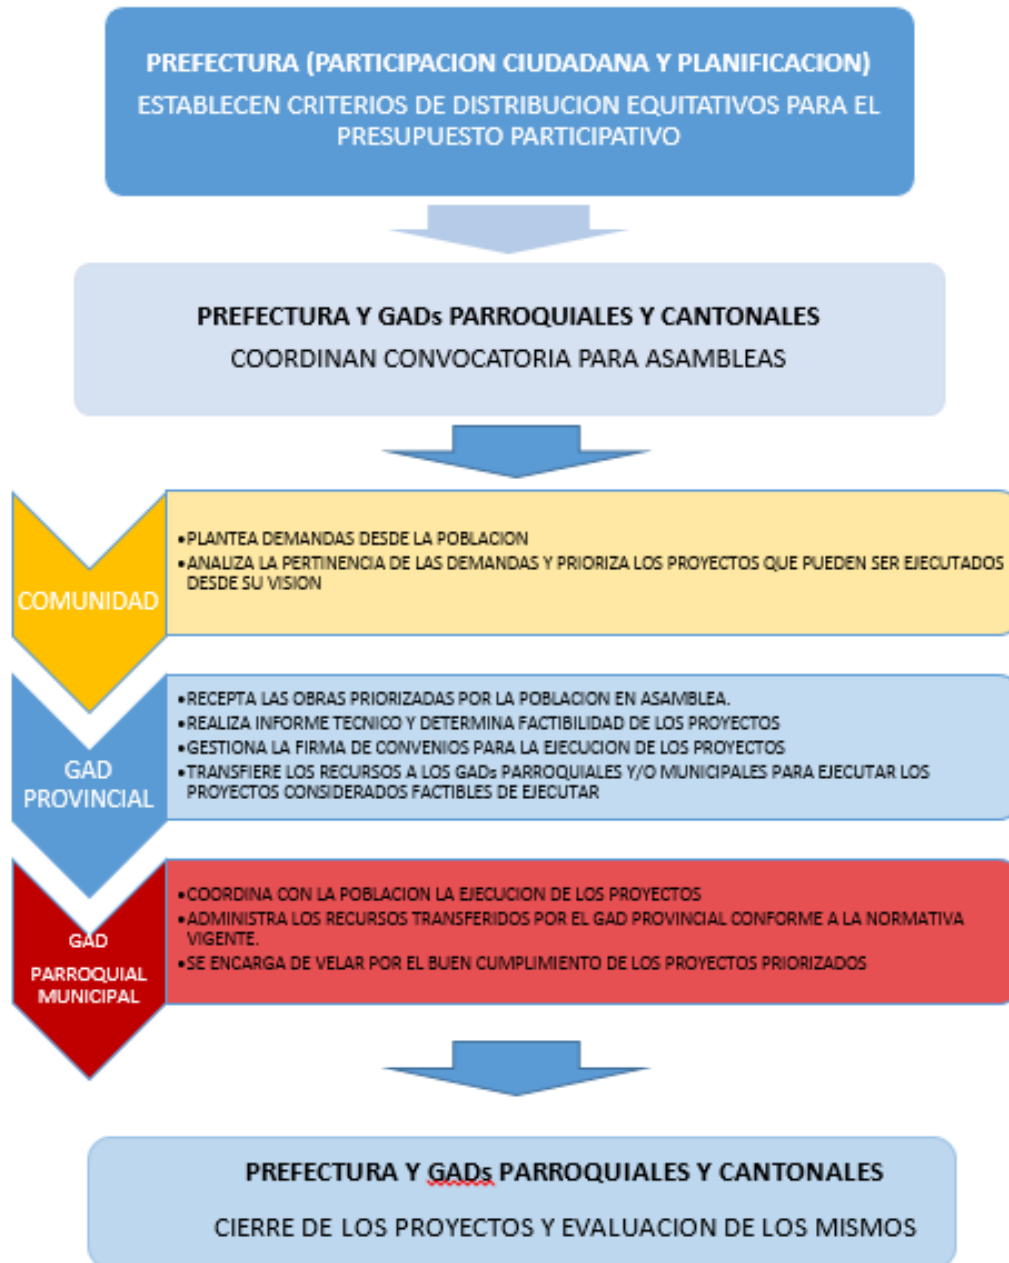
PREFECTURA (PARTICIPACION CIUDADANA Y PLANIFICACION)
ESTABLECEN CRITERIOS DE DISTRIBUCION EQUITATIVOS PARA EL PRESUPUESTO PARTICIPATIVO

PREFECTURA Y GADs PARROQUIALES Y CANTONALES
COORDINAN CONVOCATORIA PARA ASAMBLEAS

COMUNIDAD

•PLANTEA DEMANDAS DESDE LA POBLACION
•ANALIZA LA PERTINENCIA DE LAS DEMANDAS Y PRIORIZA LOS PROYECTOS QUE PUEDEN SER EJECUTADOS DESDE SU VISION

GAD PROVINCIAL

•RECEPTA LAS OBRAS PRIORIZADAS POR LA POBLACION EN ASAMBLEA.
•REALIZA INFORME TECNICO Y DETERMINA FACTIBILIDAD DE LOS PROYECTOS
•GESTIONA LA FIRMA DE CONVENIOS PARA LA EJECUCION DE LOS PROYECTOS
•TRANSFIERE LOS RECURSOS A LOS GADs PARROQUIALES Y/O MUNICIPALES PARA EJECUTAR LOS PROYECTOS CONSIDERADOS FACTIBLES DE EJECUTAR

GAD PARROQUIAL MUNICIPAL

•COORDINA CON LA POBLACION LA EJECUCION DE LOS PROYECTOS
•ADMINISTRA LOS RECURSOS TRANSFERIDOS POR EL GAD PROVINCIAL CONFORME A LA NORMATIVA VIGENTE.
•SE ENCARGA DE VELAR POR EL BUEN CUMPLIMIENTO DE LOS PROYECTOS PRIORIZADOS

PREFECTURA Y GADs PARROQUIALES Y CANTONALES
CIERRE DE LOS PROYECTOS Y EVALUACION DE LOS MISMOS